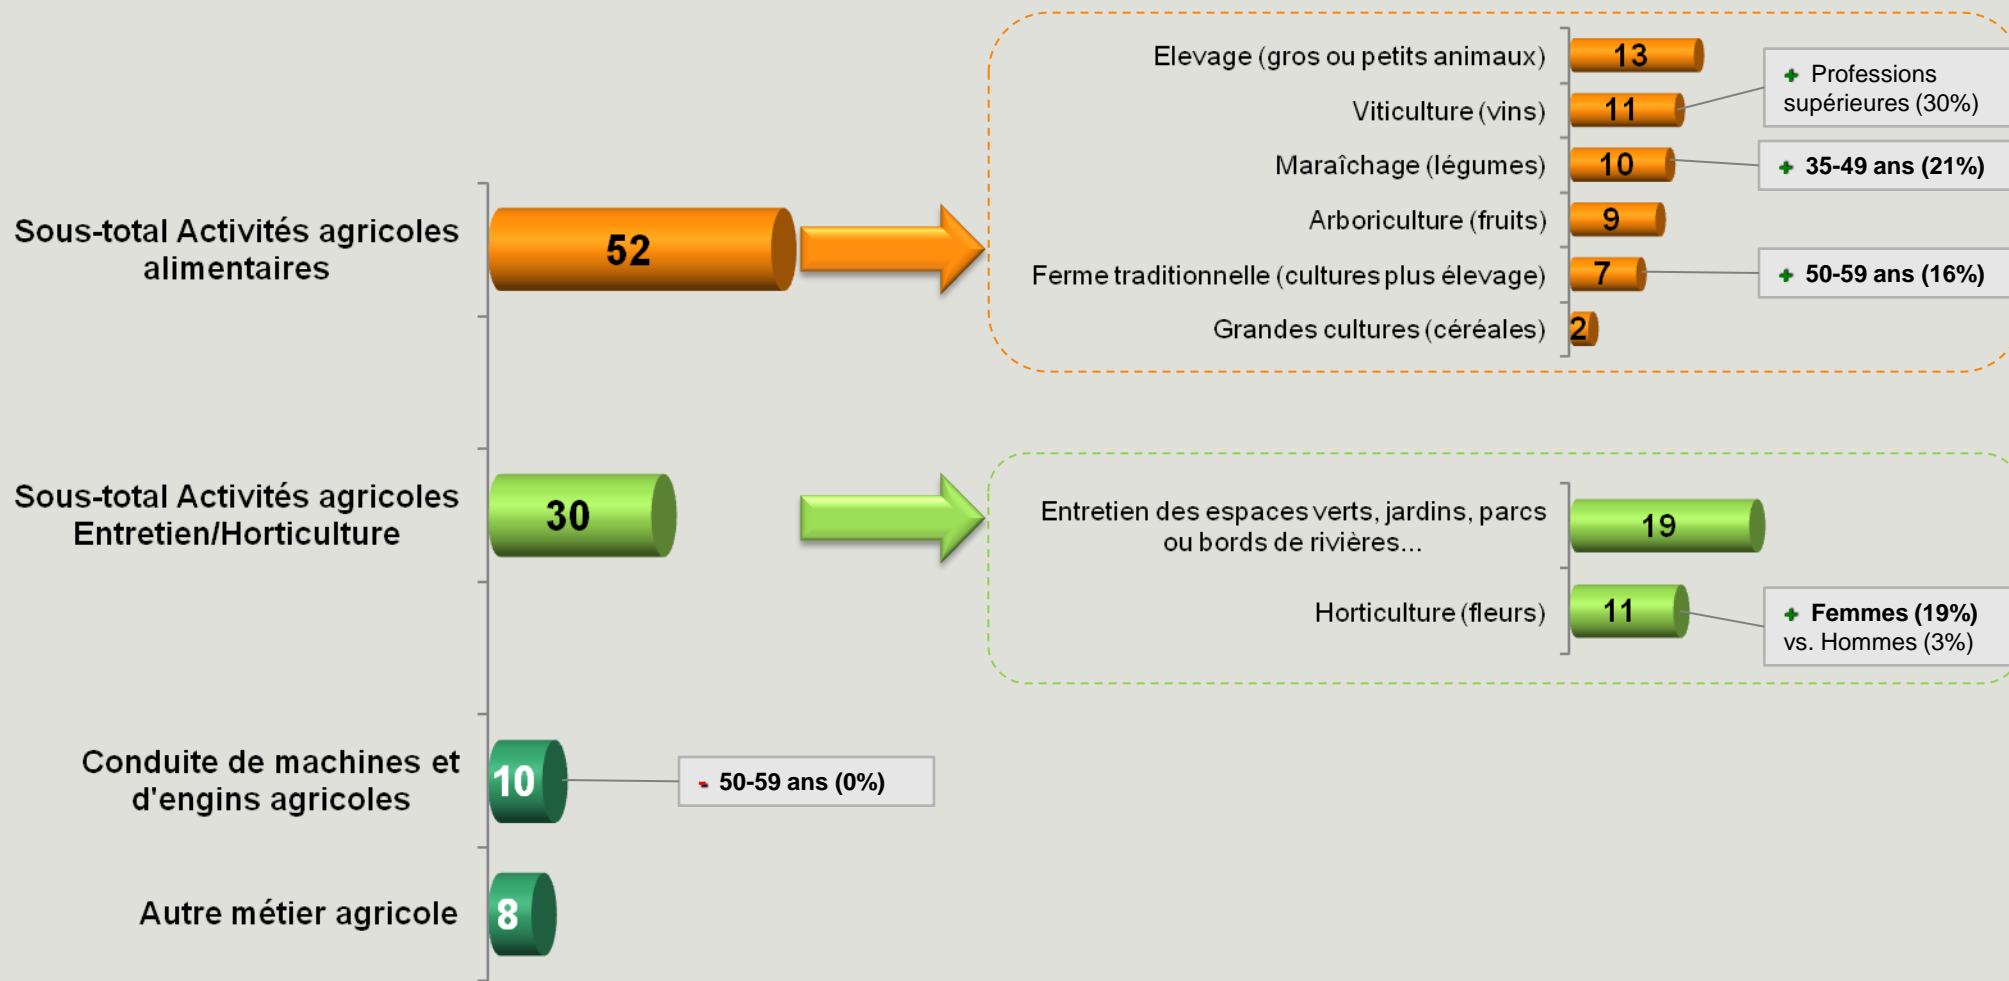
Sous-total Activités agricoles alimentaires
52

Elevage (gros ou petits animaux) 13
Viticulture (vins) 11
Maraîchage (légumes) 10
Arboriculture (fruits) 9
Ferme traditionnelle (cultures plus élevage) 7
Grandes cultures (céréales) 2

+ Professions supérieures (30%)
+ 35-49 ans (21%)
+ 50-59 ans (16%)

Sous-total Activités agricoles Entretien/Horticulture
30

Entretien des espaces verts, jardins, parcs ou bords de rivières... 19
Horticulture (fleurs) 11

+ Femmes (19%) vs. Hommes (3%)

Conduite de machines et d'engins agricoles
10

- 50-59 ans (0%)

Autre métier agricole
8